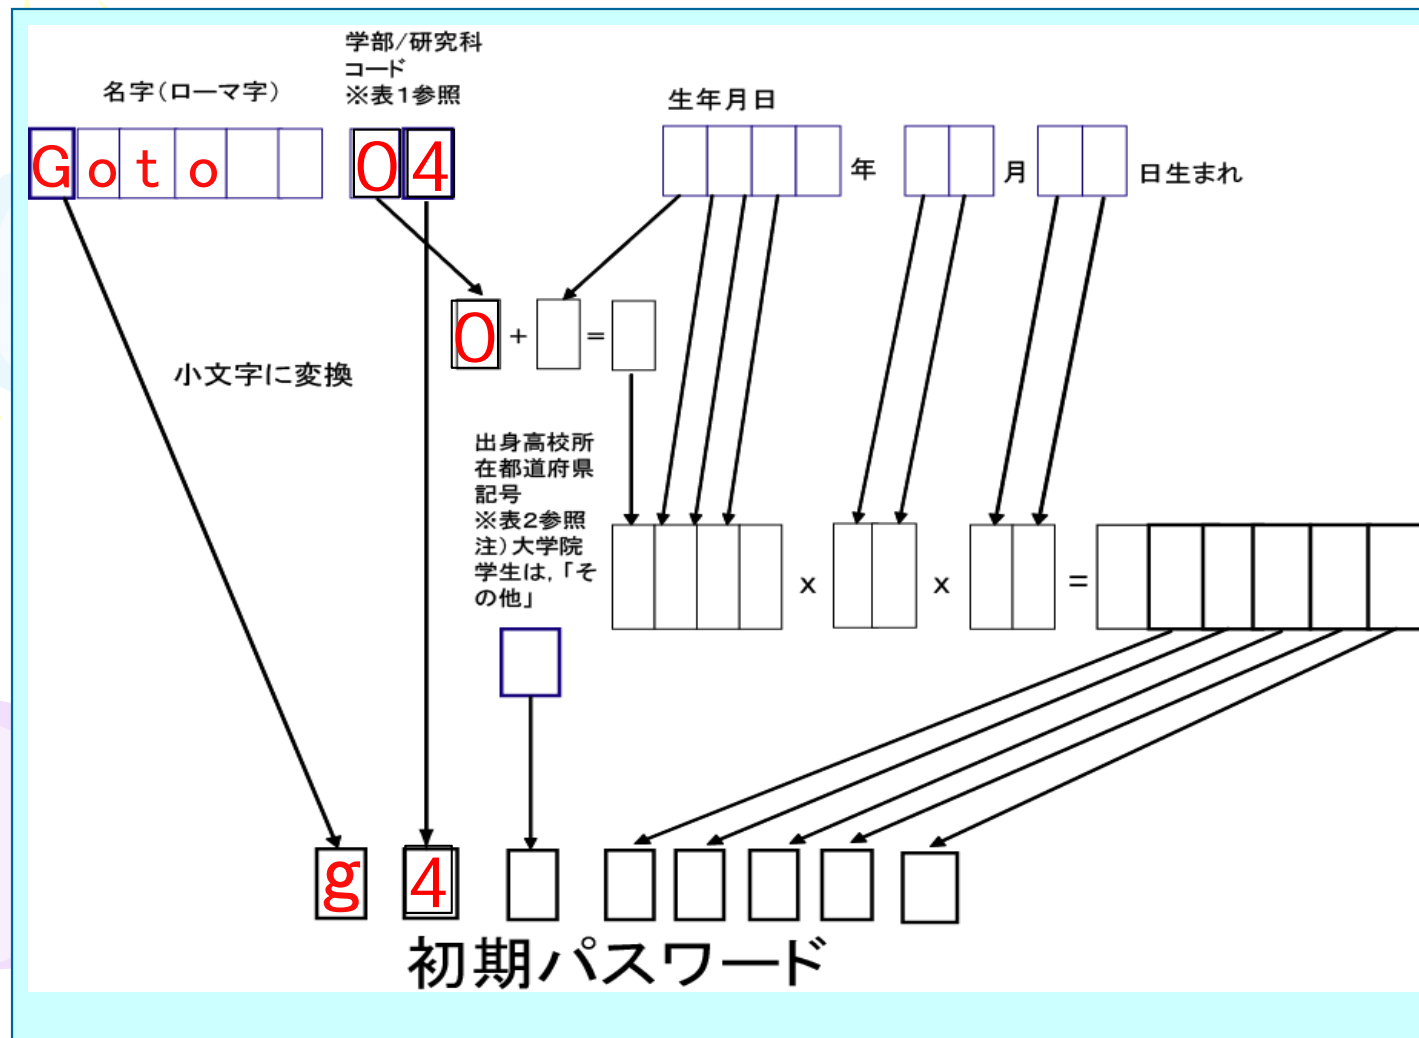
名字（ローマ字）

学部/研究科コード
※表1参照

生年月日

| G | o | t | o | | |

| 0 | 4 |

年 月 日生まれ

小文字に変換

0 + = 

出身高校所在都道府県記号
※表2参照
注）大学院学生は，「その他」

x x =

g 4

初期パスワード